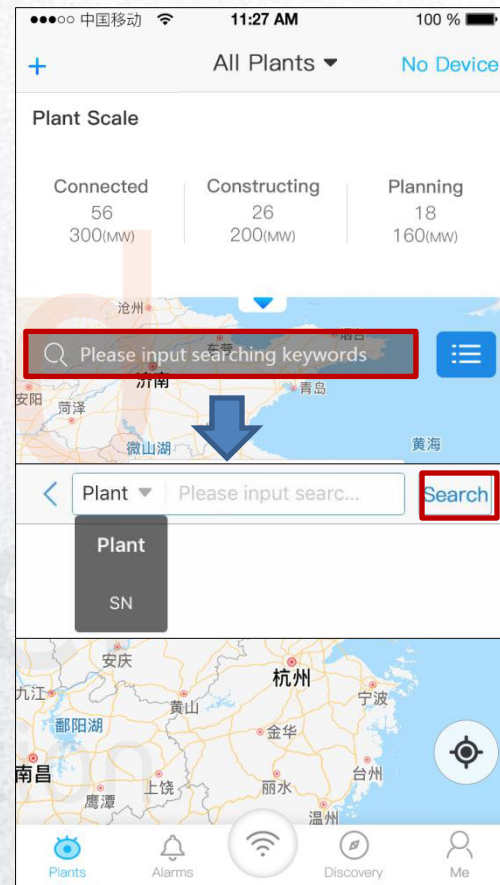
●●●○○ 中国移动 11:27 AM 100 %

+ All Plants ▾ No Device

Plant Scale

Connected
56
300(MW)

Constructing
26
200(MW)

Planning
18
160(MW)

沧州

东营

烟台

Please input searching keywords

济南

安阳

菏泽

青岛

微山湖

黄海

Plant ▾ Please input searc...

Search

Plant

SN

安庆

杭州

九江

黄山

宁波

鄱阳湖

金华

南昌

上饶

台州

鹰潭

丽水

温州

Plants

Alarms

Discovery

Me